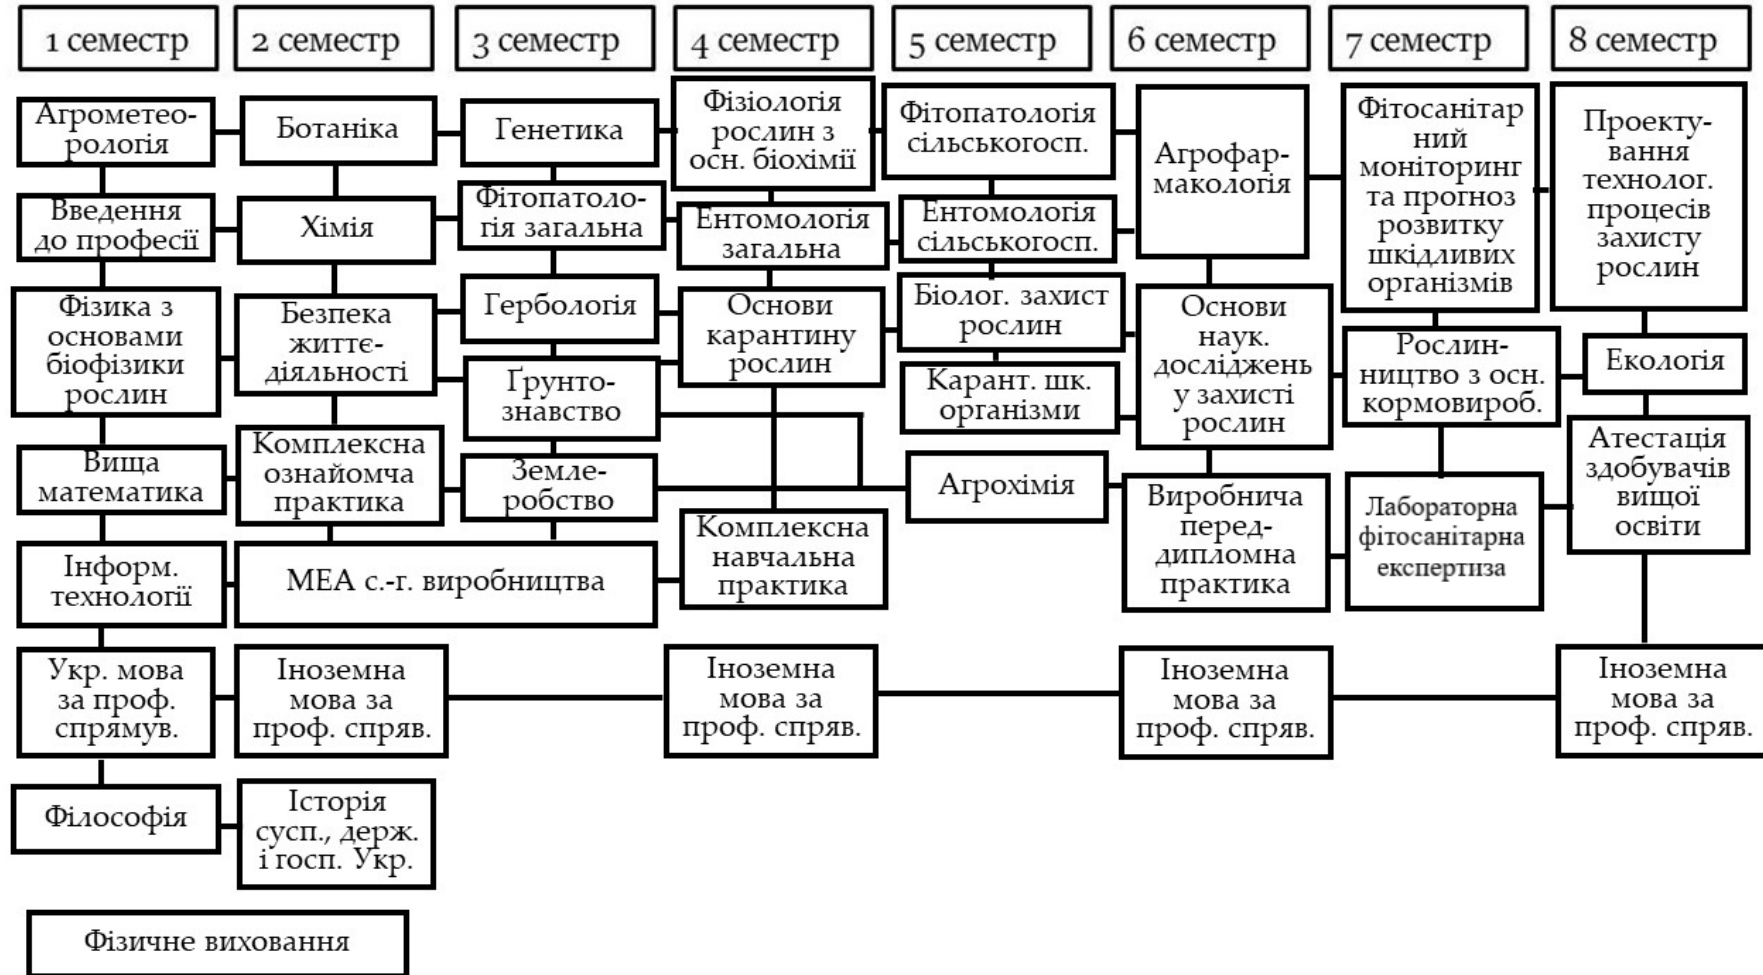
1 семестр

2 семестр

3 семестр

4 семестр

5 семестр

6 семестр

7 семестр

8 семестр

Агрометеорологія

Введення до професії

Фізика з основами біофізики рослин

Вища математика

Інформ. технології

Укр. мова за проф. спрямув.

Філософія

Ботаніка

Хімія

Безпека життєдіяльності

Комплексна ознайомча практика

МЕА с.-г. виробництва

Іноземна мова за проф. спряв.

Історіясусп., держ. і госп. Укр.

Генетика

Фітопатологія загальна

Гербологія

Ґрунтознавство

Землеробство

Фізіологія рослин з осн. біохімії

Ентомологія загальна

Основи карантину рослин

Комплексна навчальна практика

Іноземна мова за проф. спряв.

Фітопатологія сільськогосп.

Ентомологія сільськогосп.

Біолог. захист рослин

Карант. шк. організми

Агрохімія

Агрофармакологія

Основи наук. досліджень у захисті рослин

Виробнича переддипломна практика

Іноземна мова за проф. спряв.

Фітосанітарний моніторинг та прогноз розвитку шкідливих організмів

Рослинництво з осн. кормовироб.

Лабораторна фітосанітарна експертиза

Проектування технолог. процесів захисту рослин

Екологія

Атестація здобувачів вищої освіти

Іноземна мова за проф. спряв.

Фізичне виховання